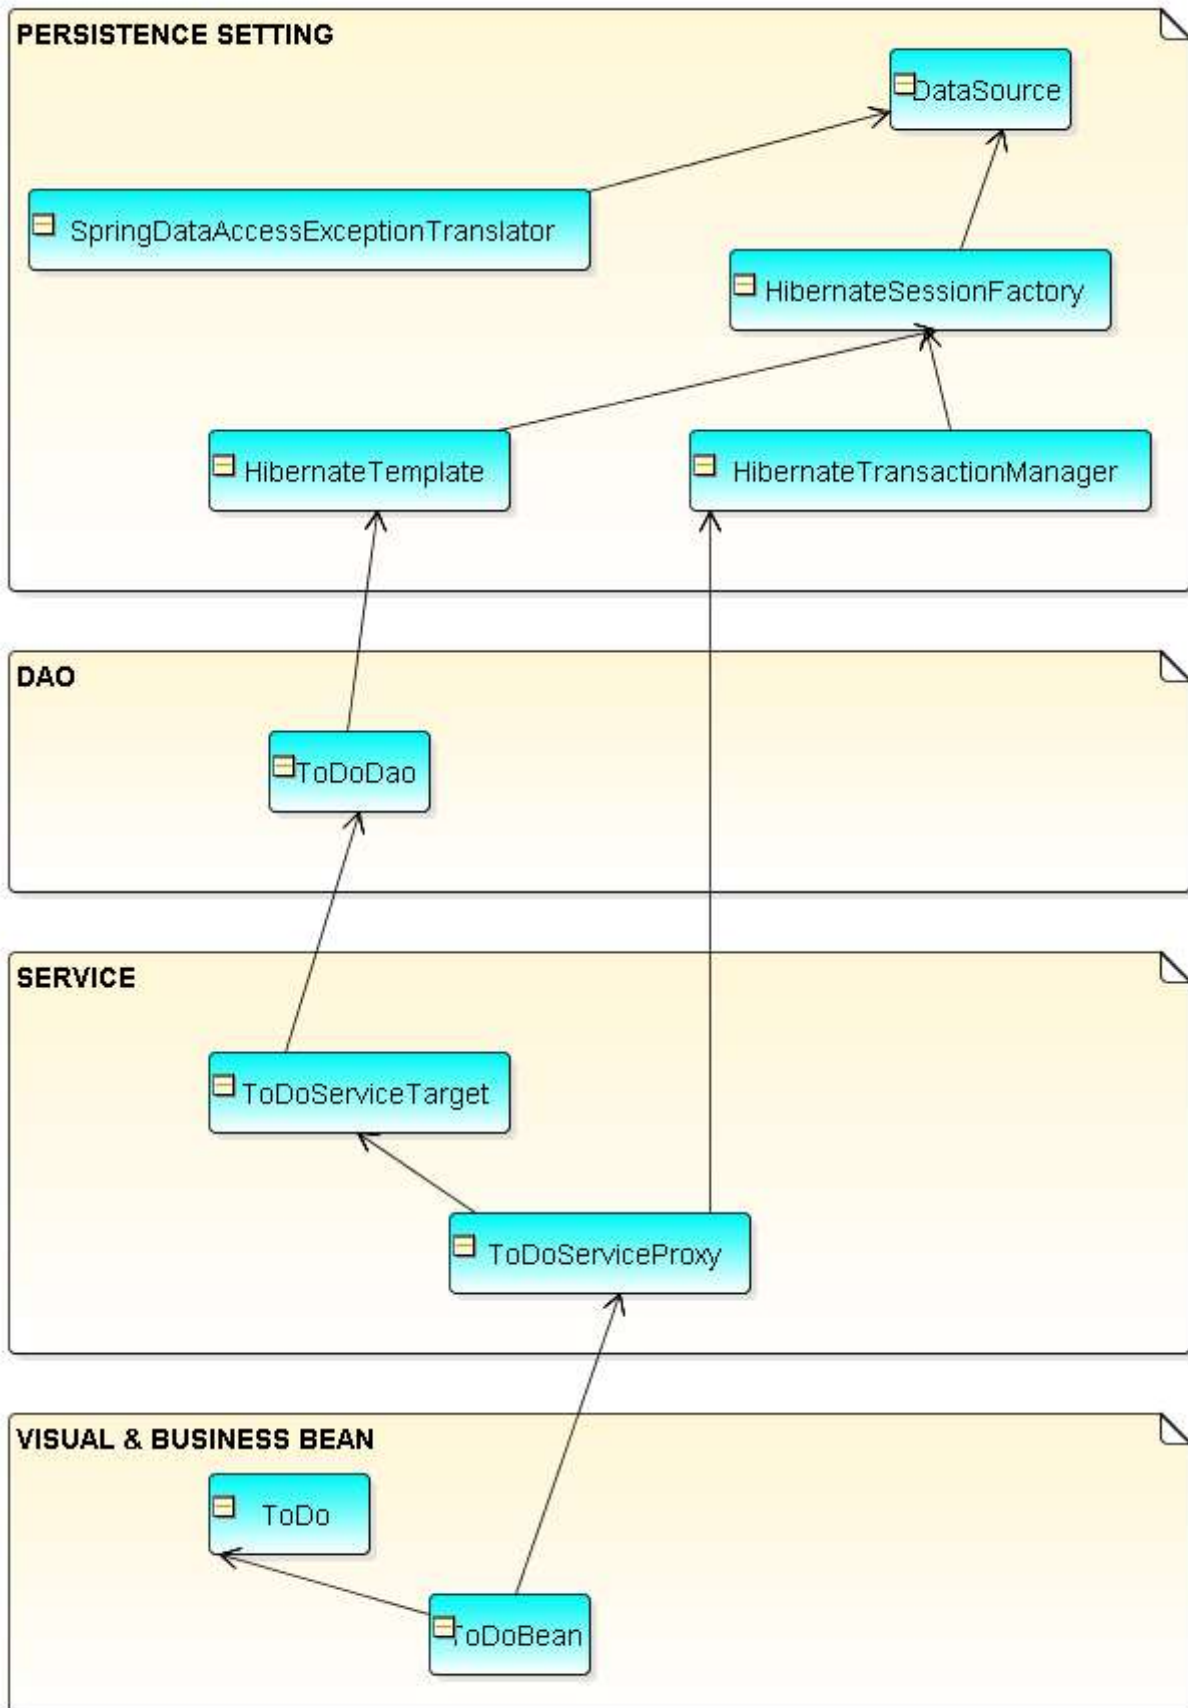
PERSISTENCE SETTING

DataSource

SpringDataAccessExceptionTranslator

HibernateSessionFactory

HibernateTemplate

HibernateTransactionManager

DAO

ToDoDao

SERVICE

ToDoServiceTarget

ToDoServiceProxy

VISUAL & BUSINESS BEAN

ToDo

ToDoBean